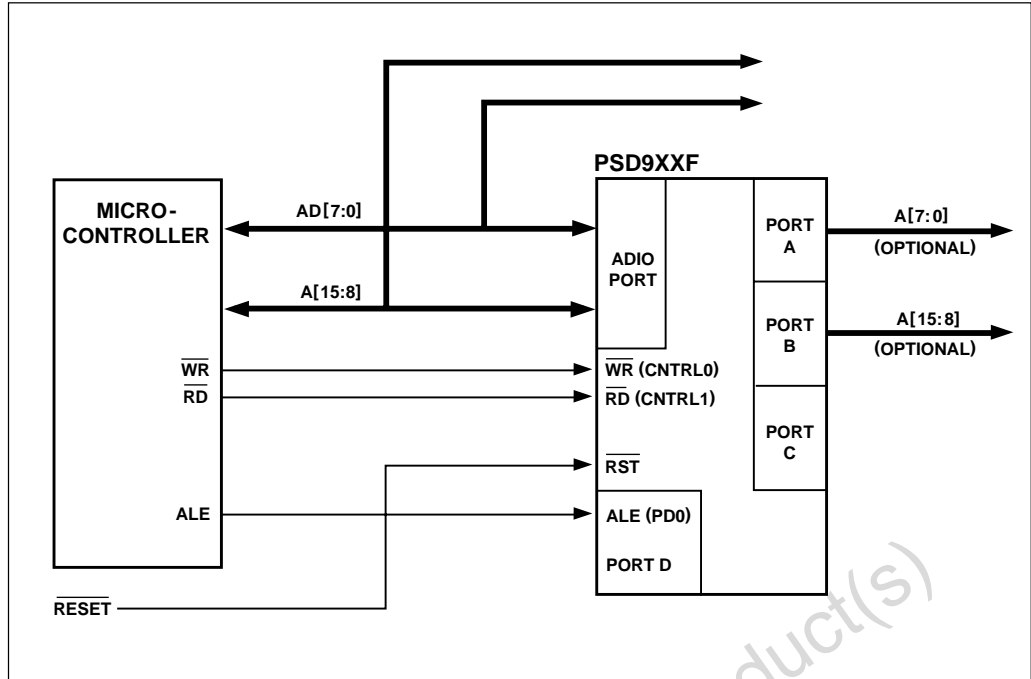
PSD9XXF

MICRO-CONTROLLER

AD[7:0]

A[15:8]

$\overline{WR}$

$\overline{RD}$

ALE

$\overline{RESET}$

ADIO PORT

$\overline{WR}$ (CNTRL0)

$\overline{RD}$ (CNTRL1)

$\overline{RST}$

ALE (PD0)

PORT D

PORT A

PORT B

PORT C

A[7:0]
(OPTIONAL)

A[15:8]
(OPTIONAL)

duct(s)